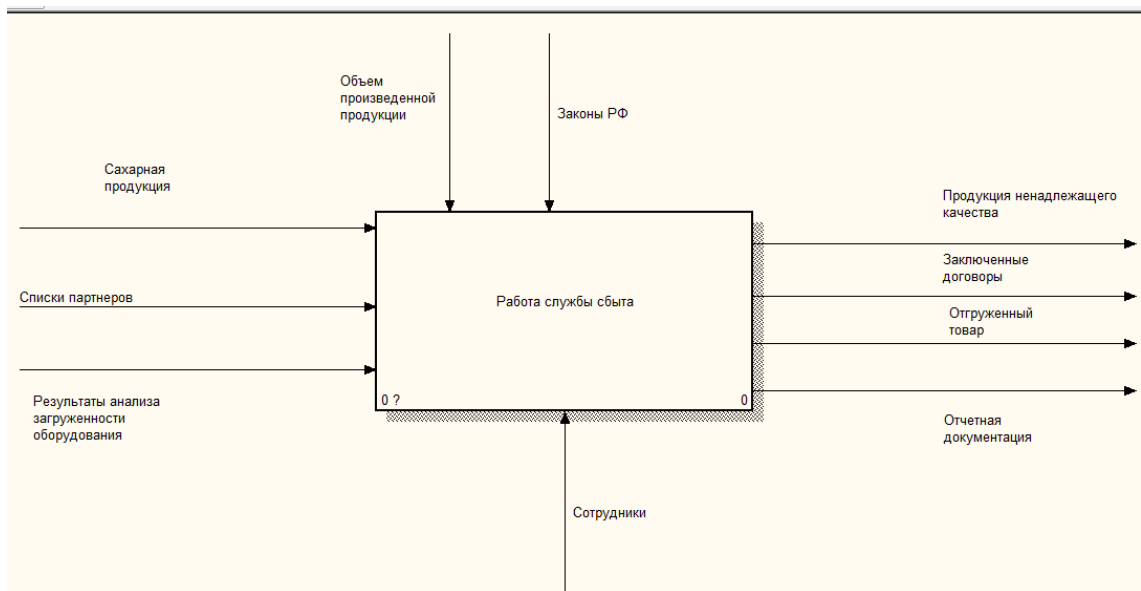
Объем произведенной продукции

Законы РФ

Сахарная продукция

Продукция ненадлежащего качества

Заключенные договоры

Списки партнеров

Работа службы сбыта

Отгруженный товар

Результаты анализа загруженности оборудования

0 ?

0

Отчетная документация

Сотрудники